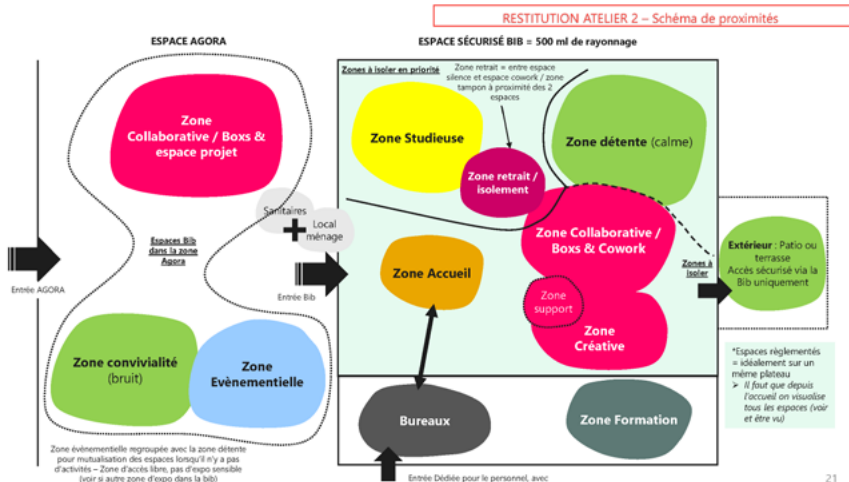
RESTITUTION ATELIER 2 – Schéma de proximités

ESPACE AGORA

ESPACE SÉCURISÉ BIB = 500 ml de rayonnage

Zones à isoler en priorité

Zone retrait = entre espace silence et espace cowork / zone tampon à proximité des 2 espaces

Zone Collaborative / Boxs & espace projet

Zone Studieuse

Zone retrait / isolement

Zone détente (calme)

Sanitaires

Local ménage

Espaces Bib dans la zone Agora

Zone Collaborative / Boxs & Cowork

Zones à isoler

Extérieur : Patio ou terrasse Accès sécurisé via la Bib uniquement

Entrée AGORA

Entrée Bib

Zone Accueil

Zone support

Zone Créative

Zone convivialité (bruit)

Zone Evènementielle

*Espaces règlementés = idéalement sur un même plateau

➢ Il faut que depuis l'accueil on visualise tous les espaces (voir et être vu)

Bureaux

Zone Formation

Zone évènementielle regroupée avec la zone détente pour mutualisation des espaces lorsqu'il n'y a pas d'activités – Zone d'accès libre, pas d'expo sensible (voir si autre zone d'expo dans la bib)

Entrée Dédiée pour le personnel, avec

21